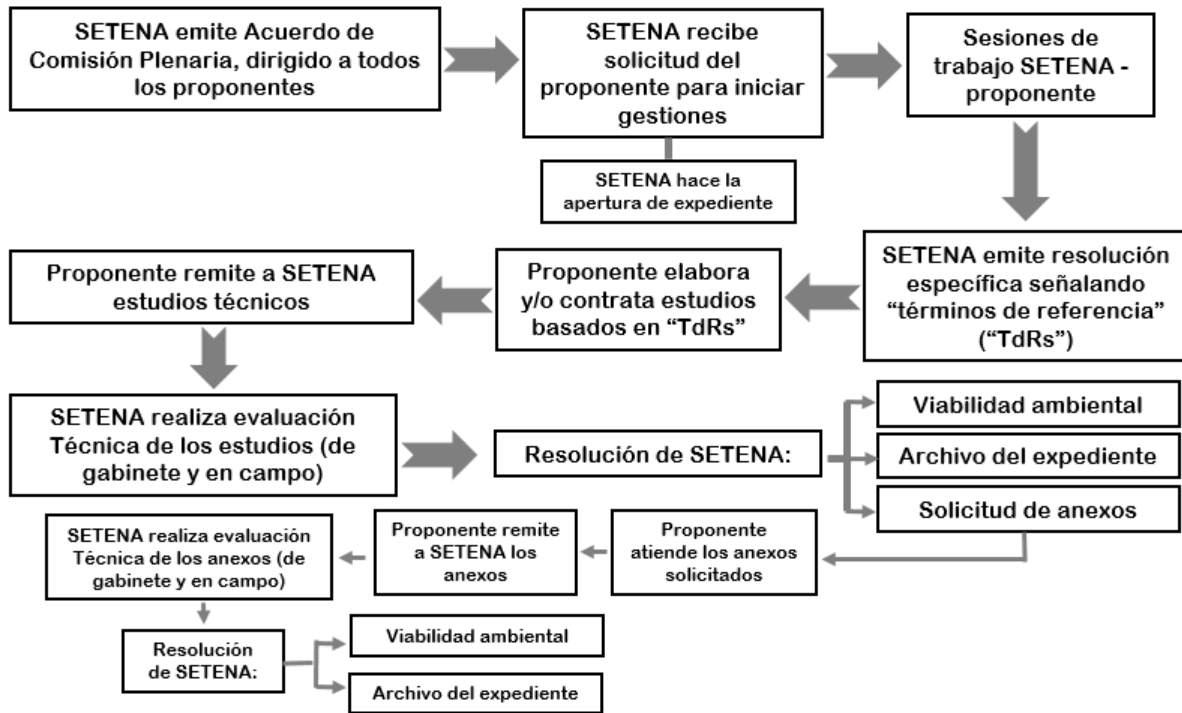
SETENA emite Acuerdo de Comisión Plenaria, dirigido a todos los proponentes

SETENA recibe solicitud del proponente para iniciar gestiones

SETENA hace la apertura de expediente

Sesiones de trabajo SETENA - proponente

SETENA emite resolución específica señalando “términos de referencia” (“TdRs”)

Proponente elabora y/o contrata estudios basados en “TdRs”

Proponente remite a SETENA estudios técnicos

SETENA realiza evaluación Técnica de los estudios (de gabinete y en campo)

Resolución de SETENA:

Viabilidad ambiental

Archivo del expediente

Solicitud de anexos

Proponente atiende los anexos solicitados

Proponente remite a SETENA los anexos

SETENA realiza evaluación Técnica de los anexos (de gabinete y en campo)

Resolución de SETENA:

Viabilidad ambiental

Archivo del expediente